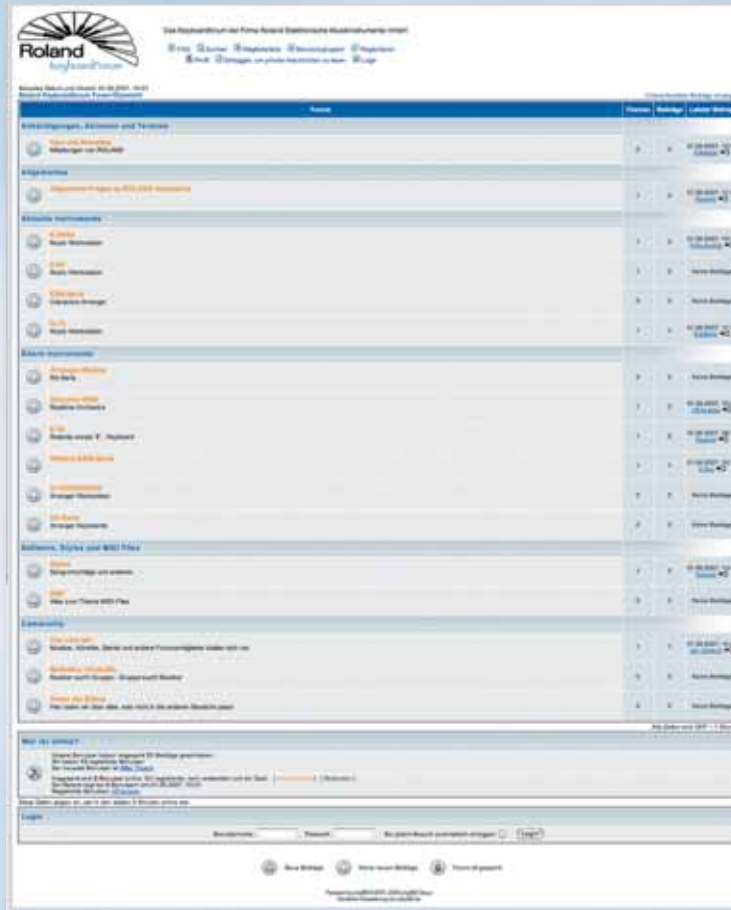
Roland

Das Keyboardforum der Firma Roland Elektronische Musikinstrumente GmbH

Forum | Themen | Beiträge | Letzter Beitrag

Ankündigungen, Aktionen und Termine

Allgemeines

Aktuelle Instrumente

Ältere Instrumente

Software, Styles und MIDI Files

Community

Wer ist online?

Login

Benutzername: Passwort: [Login]

Neue Beiträge | Keine neuen Beiträge | Forum ist gesperrt